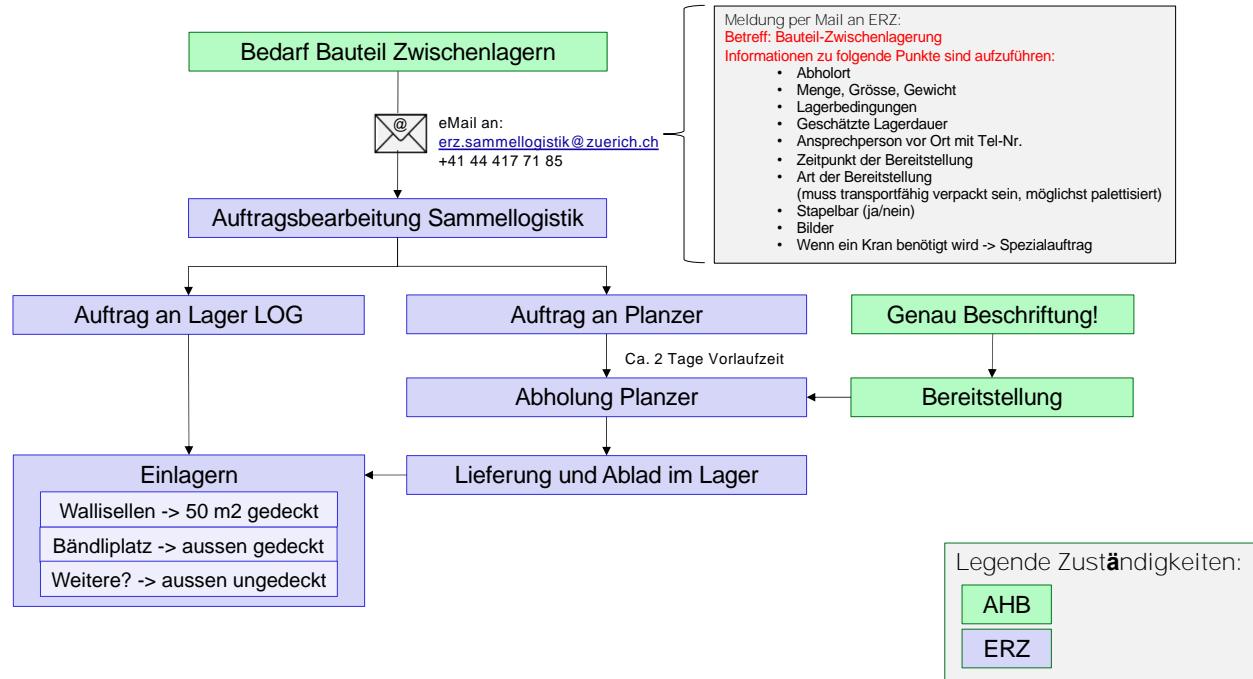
Bedarf Bauteil Zwischenlagern

@

eMail an:
erz.sammellogistik@zuerich.ch
+41 44 417 71 85

Meldung per Mail an ERZ:
Betreff: Bauteil-Zwischenlagerung
Informationen zu folgende Punkte sind aufzuführen:
• Abholort
• Menge, Grösse, Gewicht
• Lagerbedingungen
• Geschätzte Lagerdauer
• Ansprechperson vor Ort mit Tel-Nr.
• Zeitpunkt der Bereitstellung
• Art der Bereitstellung (muss transportfähig verpackt sein, möglichst palettisiert)
• Stapelbar (ja/nein)
• Bilder
• Wenn ein Kran benötigt wird -> Spezialauftrag

Auftragsbearbeitung Sammellogistik

Auftrag an Lager LOG

Auftrag an Planzer

Genau Beschriftung!

Ca. 2 Tage Vorlaufzeit

Abholung Planzer

Bereitstellung

Einlagern

Wallisellen -> 50 m2 gedeckt

Bändliplatz -> aussen gedeckt

Weitere? -> aussen ungedeckt

Lieferung und Ablad im Lager

Legende Zuständigkeiten:

AHB

ERZ